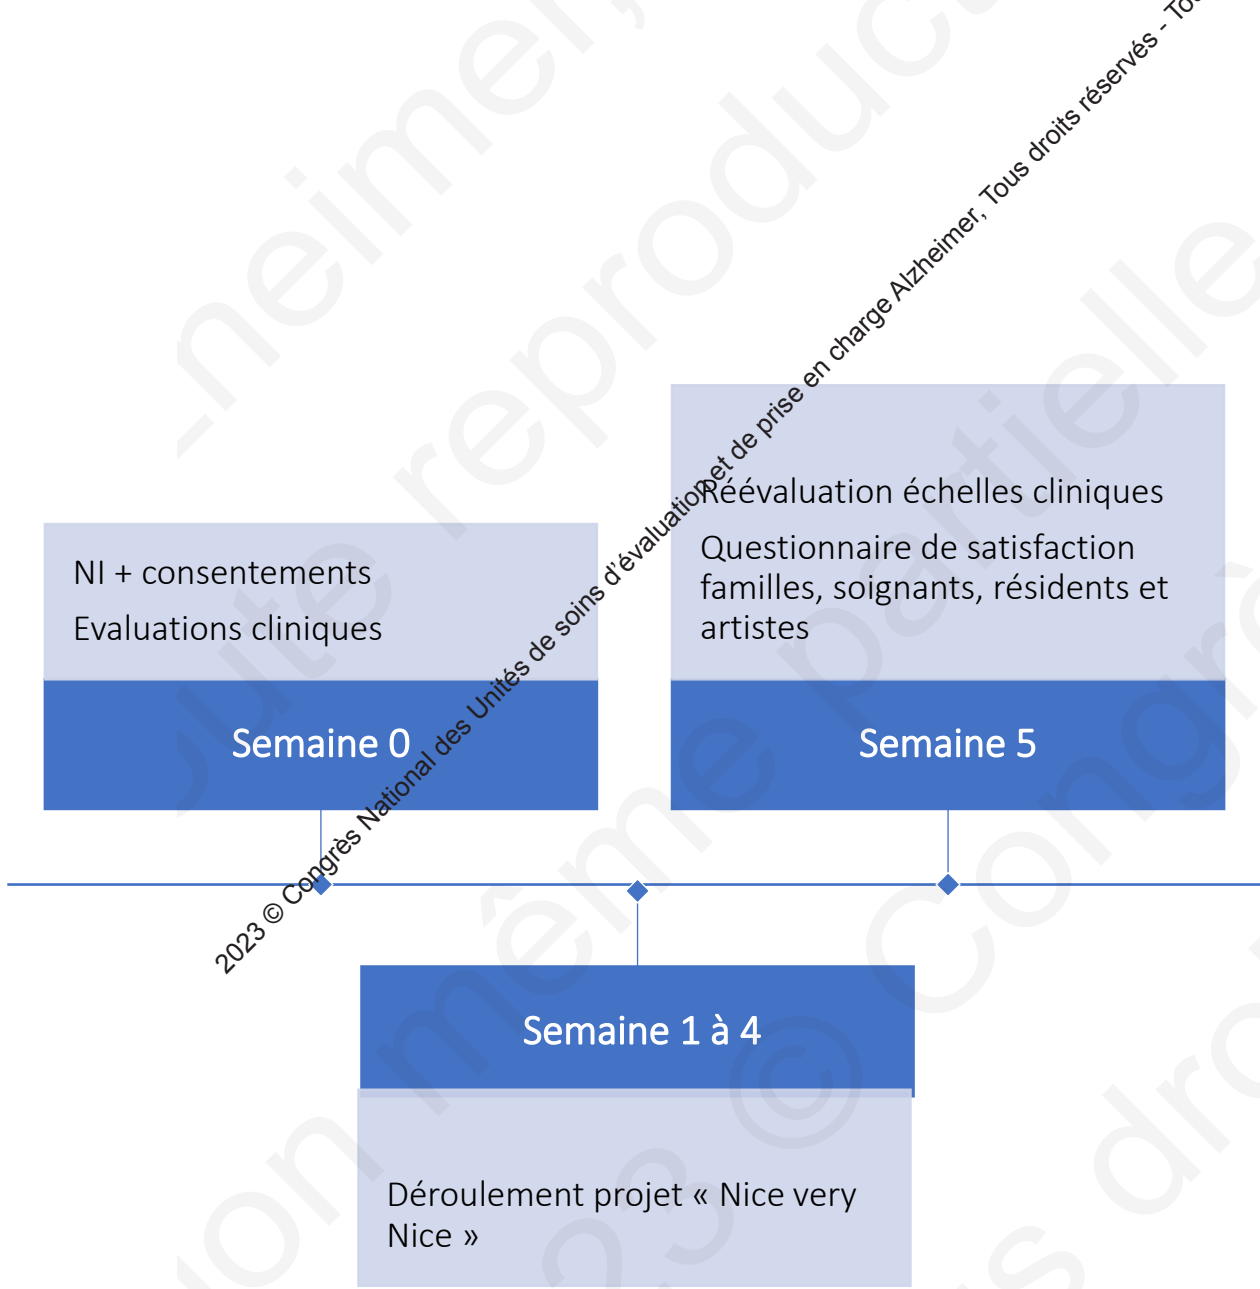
2023 © Congrès National des Unités de soins d'évaluation et de prise en charge Alzheimer, Tous droits réservés - To

NI + consentements

Evaluations cliniques

Semaine 0

Réévaluation échelles cliniques

Questionnaire de satisfaction familles, soignants, résidents et artistes

Semaine 5

Semaine 1 à 4

Déroulement projet « Nice very Nice »